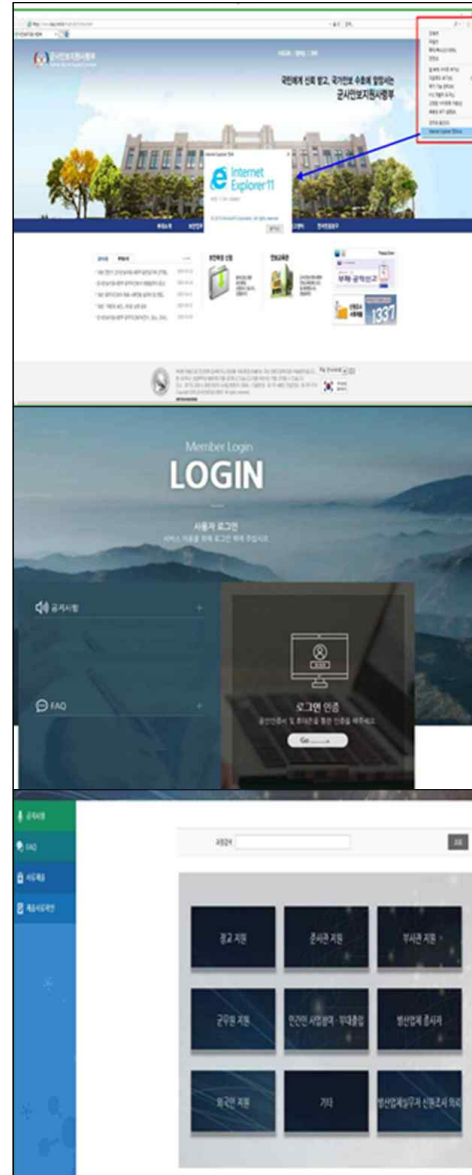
국군방첩사령부

국민에게 신뢰 받고, 국가안보 수호에 앞장서는 군사안보지원사령부

Internet Explorer 11

Internet Explorer 11

부패 공익신고

1337

Member Login

LOGIN

사용자 로그인

공지사항

FAQ

로그인 인증

Go

공지사항

FAQ

서류제출

제출서류확인

장교 지원

준사관 지원

부사관 지원

군무원 지원

민간인 사업설비 · 부대출입

방산업체 종사자

외국인 지원

기타

방산업체등무자 신원조사 의뢰